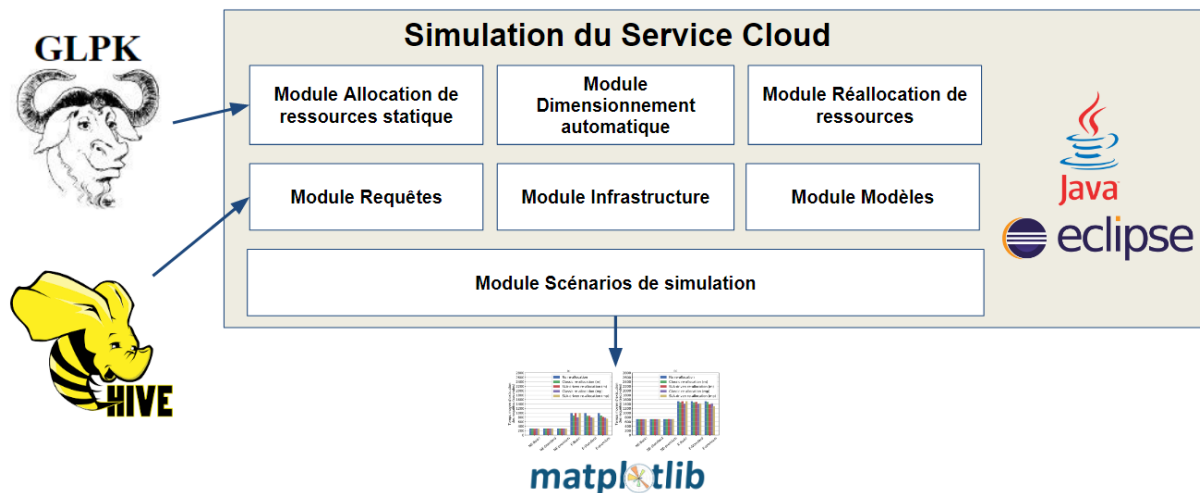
GLPK

Simulation du Service Cloud

Module Allocation de ressources statique

Module Dimensionnement automatique

Module Réallocation de ressources

Module Requêtes

Module Infrastructure

Module Modèles

Module Scénarios de simulation

Java

eclipse

HIVE

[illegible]

matplotlib